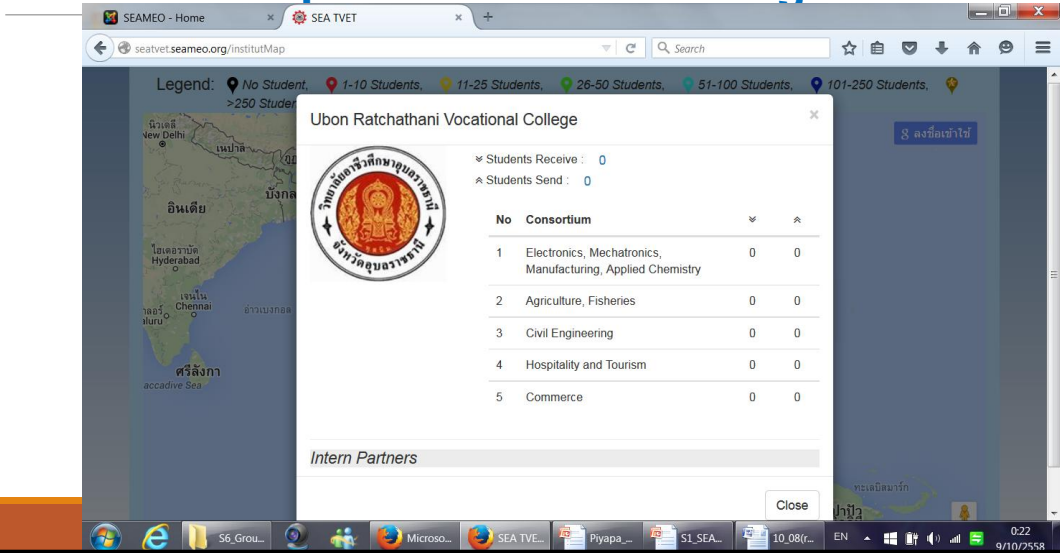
SEAMEO - Home
SEA TVET
seatvet.seameo.org/institutMap
Search

Legend: No Student, 1-10 Students, 11-25 Students, 26-50 Students, 51-100 Students, 101-250 Students, >250 Studen

นิวเดลี
New Delhi
เนปาล
บังกล
อินเดีย
ไฮเดอราบัด
Hyderabad
เจนไน
Chennai
อ่าวเบงกอล
ศรีลังกา
accadive Sea
ลงชื่อเข้าใช้
ทะเลอันดามัน

Ubon Ratchathani Vocational College

วิทยาลัยอาชีวศึกษาอุบลราชธานี
จังหวัดอุบลราชธานี

Students Receive : 0
Students Send : 0

| No | Consortium | | |
|---|---|---|---|
| 1 | Electronics, Mechatronics, Manufacturing, Applied Chemistry | 0 | 0 |
| 2 | Agriculture, Fisheries | 0 | 0 |
| 3 | Civil Engineering | 0 | 0 |
| 4 | Hospitality and Tourism | 0 | 0 |
| 5 | Commerce | 0 | 0 |

Intern Partners

Close

S6_Grou... Microso... SEA TVE... Piyapa_... S1_SEA... 10_08(r... EN 0:22 9/10/2558